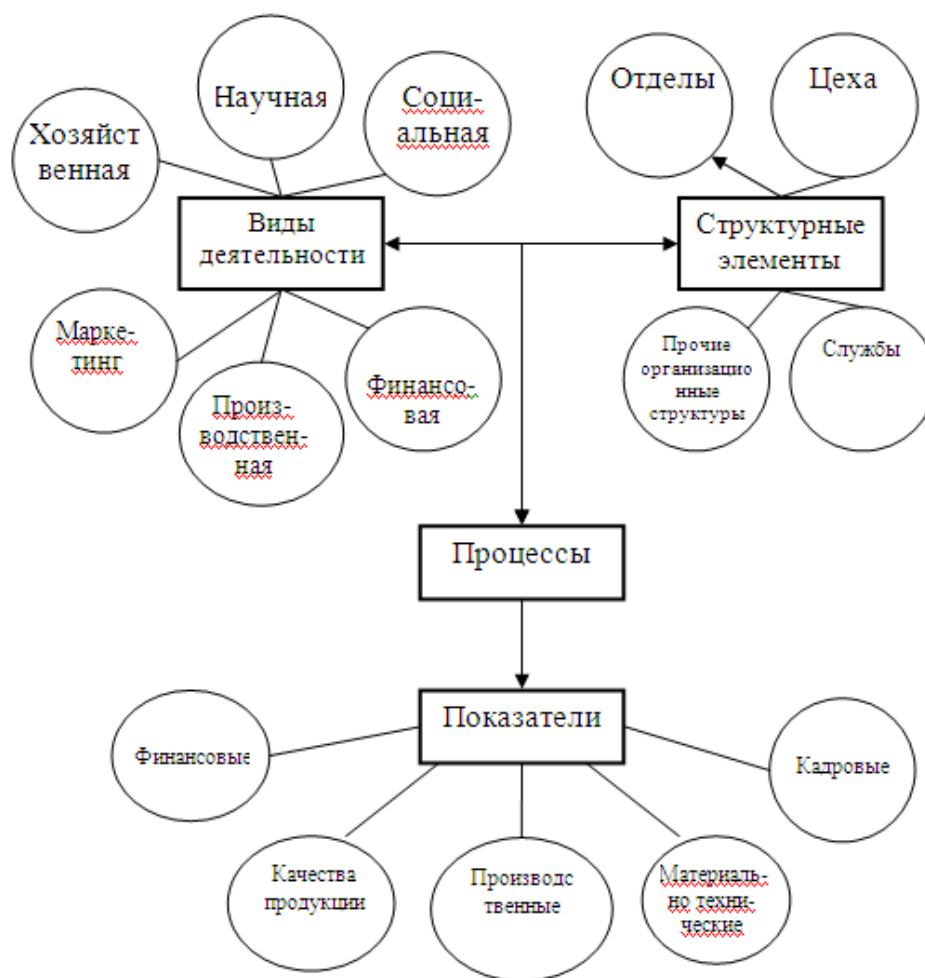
Научная

Хозяйственная

Социальная

Виды деятельности

Маркетинг

Производственная

Финансовая

Отделы

Цеха

Структурные элементы

Прочие организационные структуры

Службы

Процессы

Показатели

Финансовые

Кадровые

Качества продукции

Производственные

Материально технические